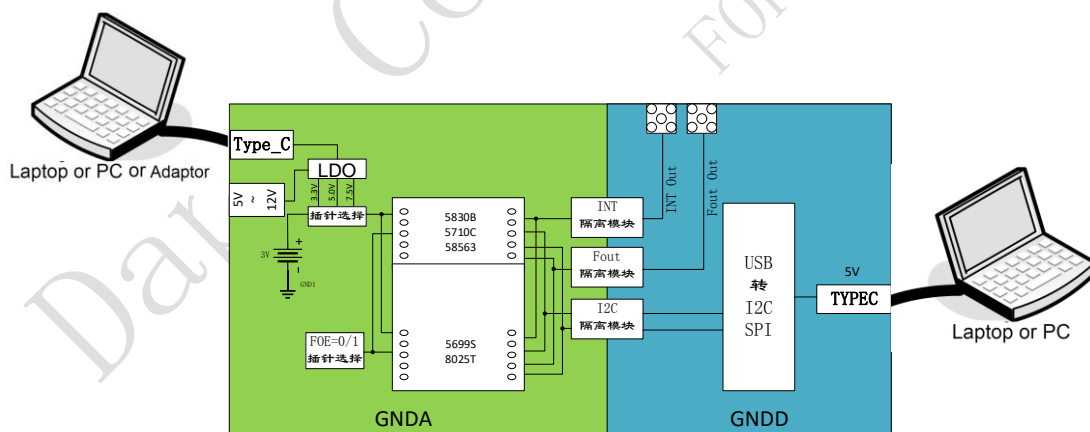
Laptop or PC or Adaptor

Type_C

LDO

5V ~ 12V

3.3V 5.0V 7.5V

插针选择

3V

GND1

5830B
5710C
58563

5699S
8025T

FOE=0/1
插针选择

INT
隔离模块

Fout
隔离模块

I2C
隔离模块

INT Out

Fout Out

USB
转
I2C
SPI

5V

TYPEC

Laptop or PC

GNDA

GNDD